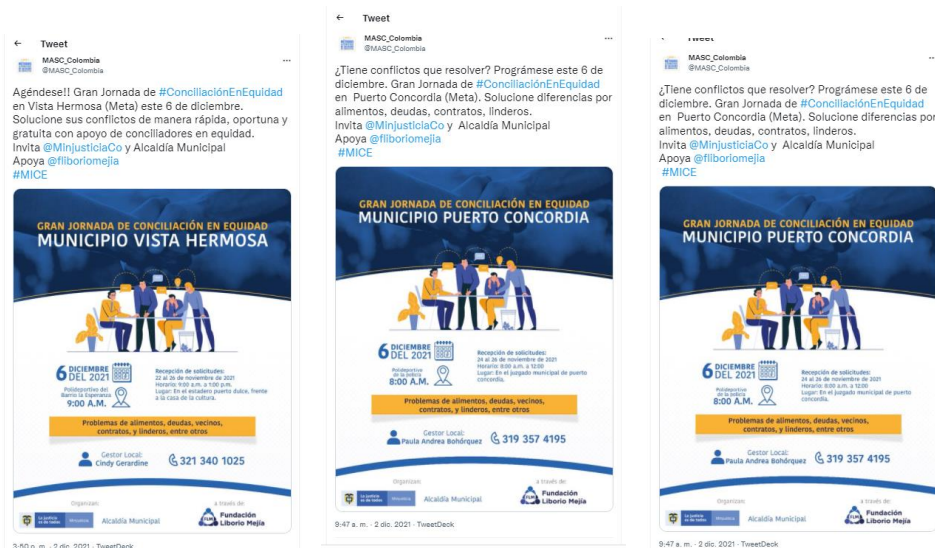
←   Tweet

MASC_Colombia
@MASC_Colombia

Agéndese!! Gran Jornada de #ConciliaciónEnEquidad en Vista Hermosa (Meta) este 6 de diciembre. Solucione sus conflictos de manera rápida, oportuna y gratuita con apoyo de conciliadores en equidad. Invita @MinjusticiaCo y Alcaldía Municipal Apoya @filboriomejia #MICE

GRAN JORNADA DE CONCILIACIÓN EN EQUIDAD
MUNICIPIO VISTA HERMOSA

6 DICIEMBRE DEL 2021
Polideportivo del Barrio la Esperanza
9:00 A.M.

Recepción de solicitudes:
22 al 26 de noviembre de 2021
Horario: 9:00 a.m. a 1:00 p.m.
Lugar: En el estadero puerto dulce, frente a la casa de la cultura.

Problemas de alimentos, deudas, vecinos, contratos, y linderos, entre otros

Gestor Local:
Cindy Gerardine
321 340 1025

Organizan:
La justicia es de todos Minjusticia
Alcaldía Municipal
a través de:
Fundación Liborio Mejía

3:50 p. m. · 2 dic. 2021 · TweetDeck

←   Tweet

MASC_Colombia
@MASC_Colombia

¿Tiene conflictos que resolver? Prográmese este 6 de diciembre. Gran Jornada de #ConciliaciónEnEquidad en Puerto Concordia (Meta). Solucione diferencias por alimentos, deudas, contratos, linderos. Invita @MinjusticiaCo y Alcaldía Municipal Apoya @filboriomejia #MICE

GRAN JORNADA DE CONCILIACIÓN EN EQUIDAD
MUNICIPIO PUERTO CONCORDIA

6 DICIEMBRE DEL 2021
Polideportivo de la policía
8:00 A.M.

Recepción de solicitudes:
24 al 26 de noviembre de 2021
Horario: 8:00 a.m. a 12:00
Lugar: En el juzgado municipal de puerto concordia.

Problemas de alimentos, deudas, vecinos, contratos, y linderos, entre otros

Gestor Local:
Paula Andrea Bohórquez
319 357 4195

Organizan:
La justicia es de todos Minjusticia
Alcaldía Municipal
a través de:
Fundación Liborio Mejía

9:47 a. m. · 2 dic. 2021 · TweetDeck

Tweet

MASC_Colombia
@MASC_Colombia

¿Tiene conflictos que resolver? Prográmese este 6 de diciembre. Gran Jornada de #ConciliaciónEnEquidad en Puerto Concordia (Meta). Solucione diferencias por alimentos, deudas, contratos, linderos. Invita @MinjusticiaCo y Alcaldía Municipal Apoya @filboriomejia #MICE

GRAN JORNADA DE CONCILIACIÓN EN EQUIDAD
MUNICIPIO PUERTO CONCORDIA

6 DICIEMBRE DEL 2021
Polideportivo de la policía
8:00 A.M.

Recepción de solicitudes:
24 al 26 de noviembre de 2021
Horario: 8:00 a.m. a 12:00
Lugar: En el juzgado municipal de puerto concordia.

Problemas de alimentos, deudas, vecinos, contratos, y linderos, entre otros

Gestor Local:
Paula Andrea Bohórquez
319 357 4195

Organizan:
La justicia es de todos Minjusticia
Alcaldía Municipal
a través de:
Fundación Liborio Mejía

9:47 a. m. · 2 dic. 2021 · TweetDeck